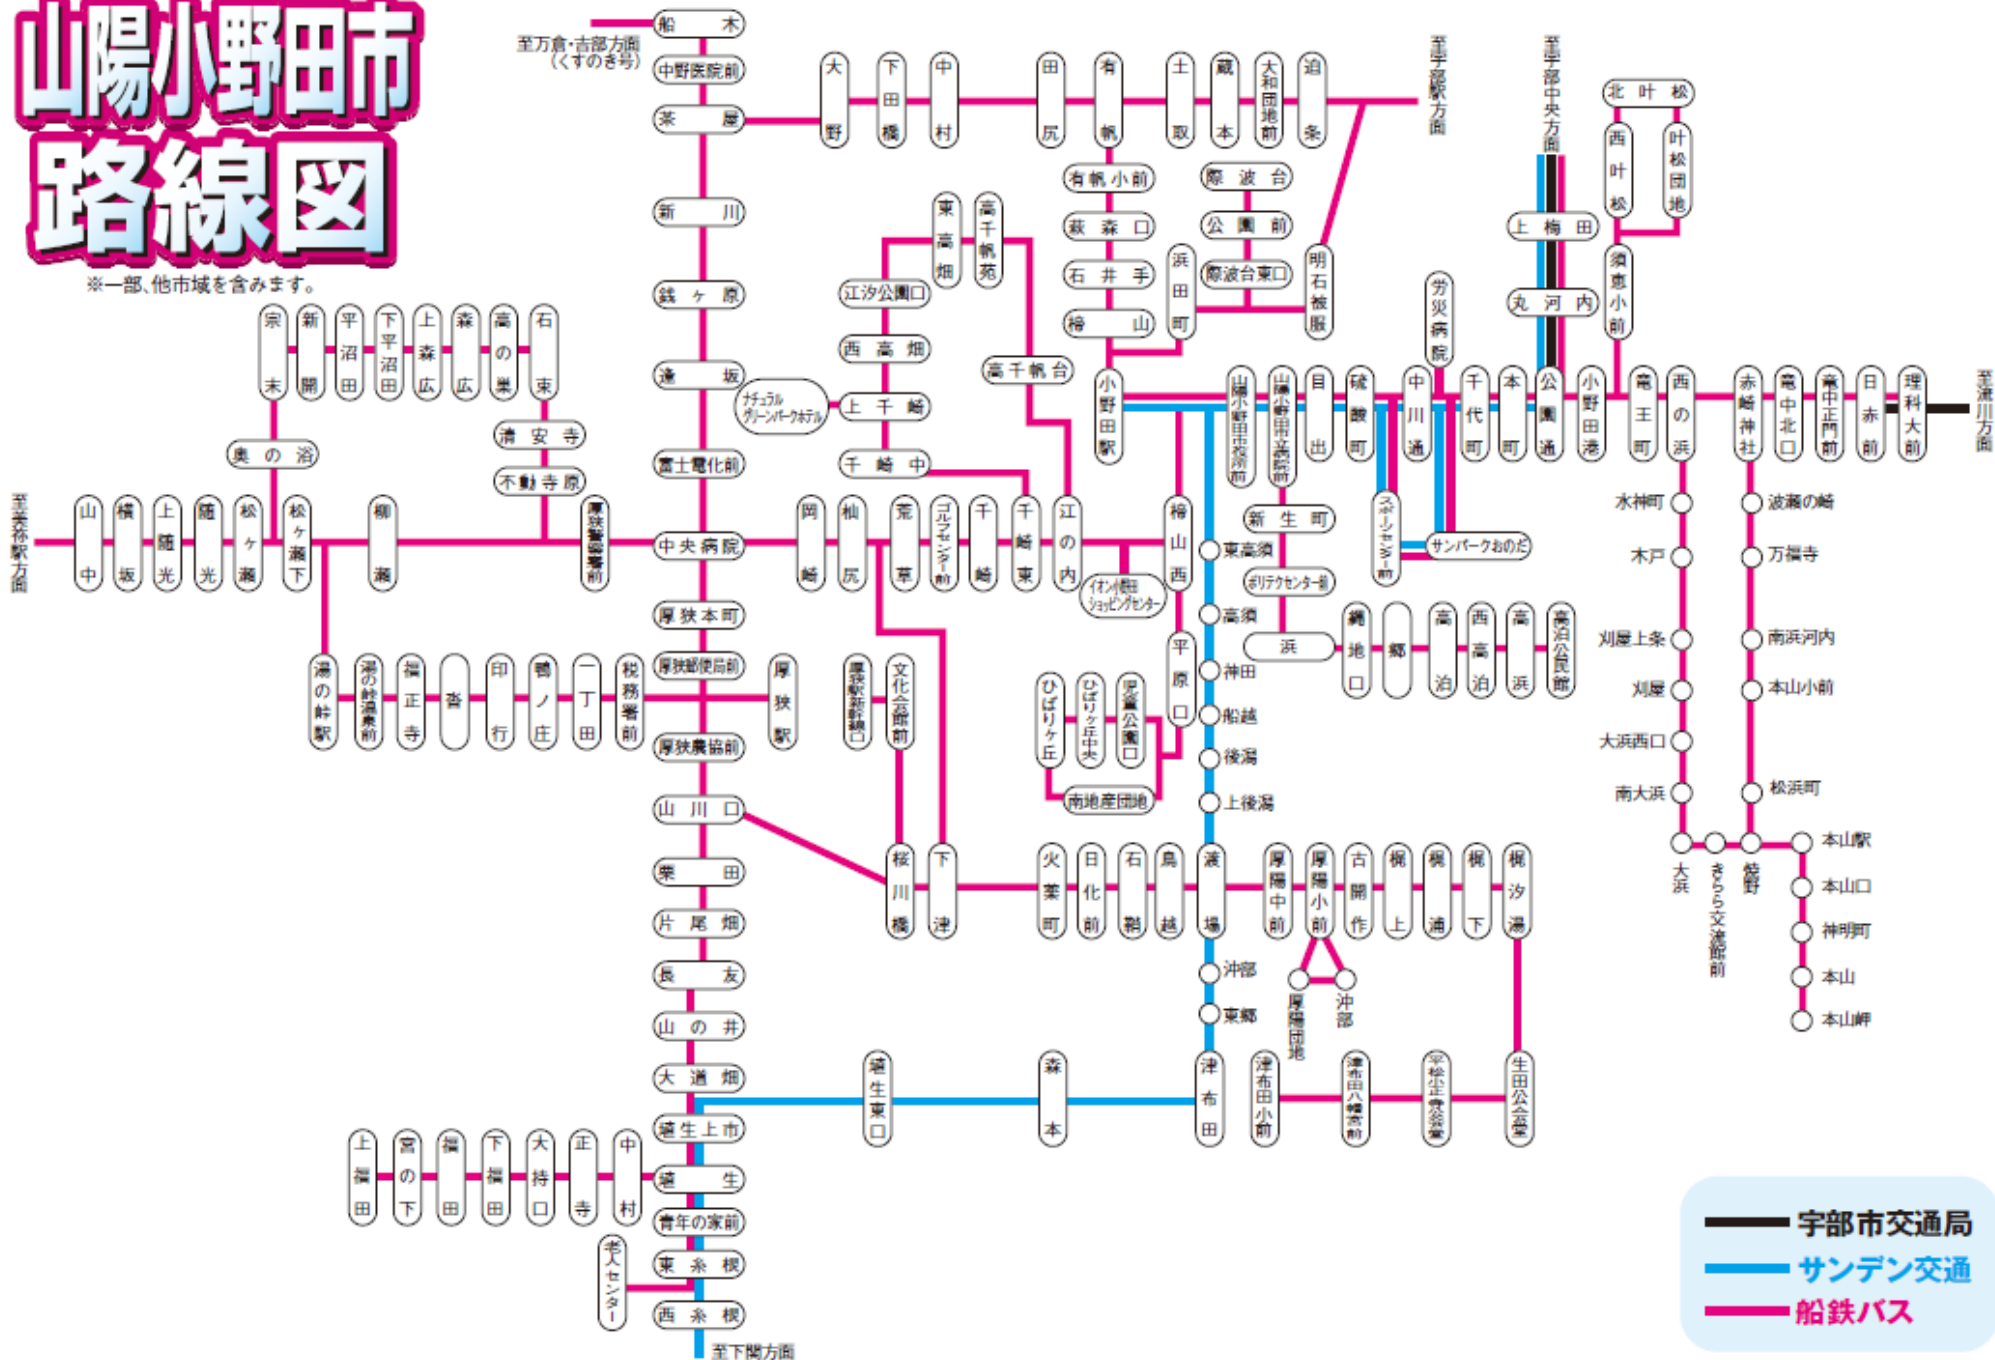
山陽小野田市
路線図
※一部、他市域を含みます。

至万倉・吉部方面（くすのき号）
船木
中野医院前
茶屋
新川
銭ヶ原
逢坂
富士電化前
中央病院
厚狭本町
厚狭郵便局前
厚狭農協前
山川口
東田
片尾畑
長友
山の井
大道畑
埴生上市
埴生
青年の家前
東糸根
西糸根
至下関方面
老人センター

大野
下田橋
中村
田尻
有帆
土取
蔵本
大和団地前
泊条
至宇部駅方面
至宇部中央方面

有帆小前
萩森口
石井手
梅山
際波台
公園前
際波台東口
明石被服
浜田町
東高畑
高千帆苑
江汐公園口
西高畑
上千崎
千崎中
高千帆台
ナチュラルグリーンパークホテル

北叶松
西叶松
叶松団地
上梅田
丸河内
須恵小前
労災病院

宗末
新開
平沼田
下平沼田
上森広
森広
高の巣
石束
奥の浴
清安寺
不動寺原
厚狭警察署前

至美祢駅方面
山中
横坂
上随光
随光
松ヶ瀬
松ヶ瀬下
柳瀬
湯の峠駅
湯の峠温泉前
福正寺
沓
印行
鴨ノ庄
一丁田
税務署前
厚狭駅
厚狭駅新幹線口
文化会館前

岡崎
杣尻
荒草
ゴルフセンター前
千崎
千崎東
江の内
イオン小野田ショッピングセンター
梅山西
平原口
ひばりヶ丘
ひばりヶ丘中央
児童公園口
南地産団地

小野田駅
山陽小野田市役所前
山陽小野田市立病院
目出
硫酸町
中川通
千代町
本町
公園通
小野田港
竜王町
西の浜
赤崎神社
竜中北口
竜中正門前
日赤前
理科大前
至浦川方面

新生町
東高須
ポリテクセンター前
高須
浜
神田
船越
後潟
上後潟
スポーツセンター前
サンパークおのだ
網地口
郷
高泊
西高泊
高浜
高泊公民館

水神町
木戸
刈屋上条
刈屋
大浜西口
南大浜
大浜
きらら交流館前
焼野
波瀬の崎
万福寺
南浜河内
本山小前
松浜町
本山駅
本山口
神明町
本山
本山岬

桜川橋
下津
火薬町
日化前
石鶴
鳥越
渡場
厚陽中前
厚陽小前
古開作
梶上
梶通
梶下
梶汐湯
沖部
東郷
厚陽団地
沖部

埴生東口
森本
津布田
津布田小前
津布田八幡宮前
学校給食センター前
生田公会堂

上福田
宮の下
福田
下福田
大持口
正寺
中村

宇部市交通局
サンデン交通
船鉄バス